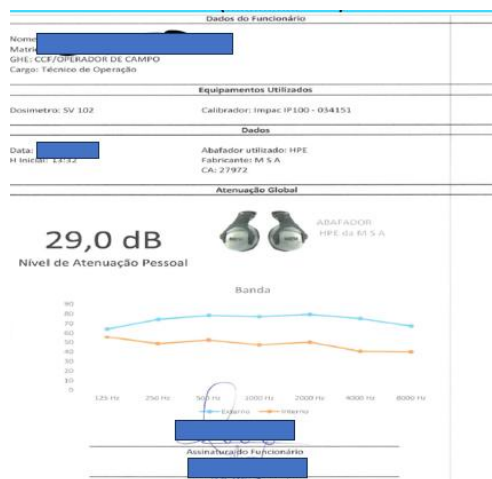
Dados do Funcionário

Nome: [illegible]
Matrí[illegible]
GHE: CCF/OPERADOR DE CAMPO
Cargo: Técnico de Operação

Equipamentos Utilizados

Dosimetro: SV 102

Calibrador: Impac IP100 - 034151

Dados

Data: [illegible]
H Inicial: 13:32

Abafador utilizado: HPE
Fabricante: M S A
CA: 27972

Atenuação Global

29,0 dB
Nível de Atenuação Pessoal

ABAFADOR
HPE da M S A

Banda

90
80
70
60
50
40
30
20
10
0

125 Hz
250 Hz
500 Hz
1000 Hz
2000 Hz
4000 Hz
8000 Hz

Externo
Interno

Assinatura do Funcionário